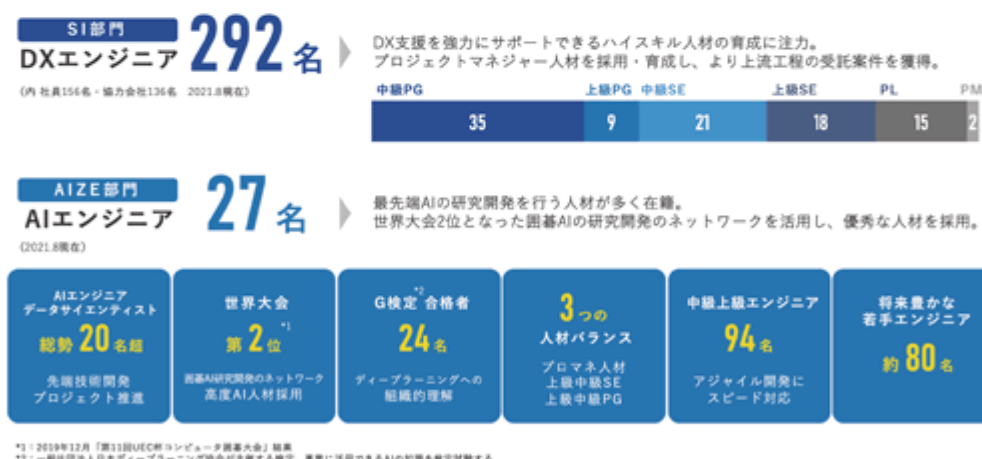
SI部門
DXエンジニア 292名
(内 社員156名・協力会社136名 2021.8現在)

DX支援を強力にサポートできるハイスキル人材の育成に注力。
プロジェクトマネジャー人材を採用・育成し、より上流工程の受託案件を獲得。

| 中級PG | 上級PG | 中級SE | 上級SE | PL | PM |
|---|---|---|---|---|---|
| 35 | 9 | 21 | 18 | 15 | 2 |

AIZE部門
AIエンジニア 27名
(2021.8現在)

最先端AIの研究開発を行う人材が多く在籍。
世界大会2位となった囲碁AIの研究開発のネットワークを活用し、優秀な人材を採用。

AIエンジニア データサイエンティスト
総勢 20名超
先端技術開発 プロジェクト推進

世界大会
第2位 *1
囲碁AI研究開発のネットワーク 高度AI人材採用

G検定 *2 合格者
24名
ディープラーニングへの 組織的理解

3つの 人材バランス
プロマネ人材 上級中級SE 上級中級PG

中級上級エンジニア
94名
アジャイル開発に スピード対応

将来豊かな 若手エンジニア
約80名

*1：2019年12月「第11回UEC杯コンピュータ囲碁大会」結果
*2：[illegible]